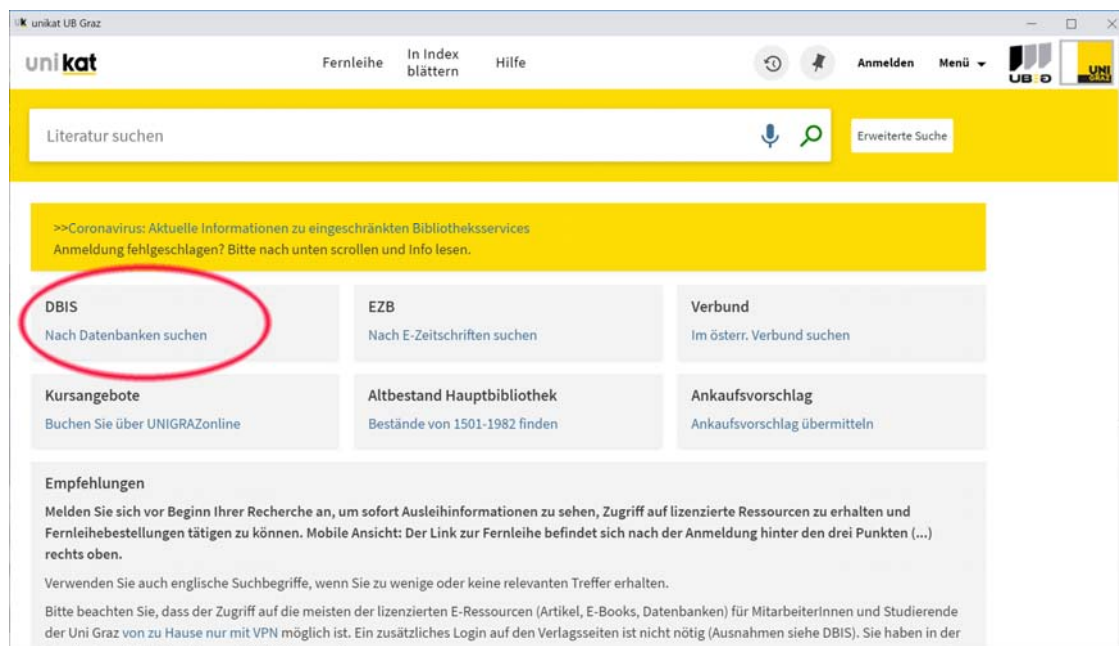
uk unikat UB Graz

unikat

Fernleihe

In Index blättern

Hilfe

Anmelden

Menü

UB

UNI GRAZ

Literatur suchen

Erweiterte Suche

>>Coronavirus: Aktuelle Informationen zu eingeschränkten Bibliotheksservices
Anmeldung fehlgeschlagen? Bitte nach unten scrollen und Info lesen.

DBIS
Nach Datenbanken suchen

EZB
Nach E-Zeitschriften suchen

Verbund
Im österr. Verbund suchen

Kursangebote
Buchen Sie über UNIGRAZonline

Altbestand Hauptbibliothek
Bestände von 1501-1982 finden

Ankaufsvorschlag
Ankaufsvorschlag übermitteln

Empfehlungen

Melden Sie sich vor Beginn Ihrer Recherche an, um sofort Ausleihinformationen zu sehen, Zugriff auf lizenzierte Ressourcen zu erhalten und Fernleihebestellungen tätigen zu können. Mobile Ansicht: Der Link zur Fernleihe befindet sich nach der Anmeldung hinter den drei Punkten (...) rechts oben.

Verwenden Sie auch englische Suchbegriffe, wenn Sie zu wenige oder keine relevanten Treffer erhalten.

Bitte beachten Sie, dass der Zugriff auf die meisten der lizenzierten E-Ressourcen (Artikel, E-Books, Datenbanken) für MitarbeiterInnen und Studierende der Uni Graz von zu Hause nur mit VPN möglich ist. Ein zusätzliches Login auf den Verlagsseiten ist nicht nötig (Ausnahmen siehe DBIS). Sie haben in der